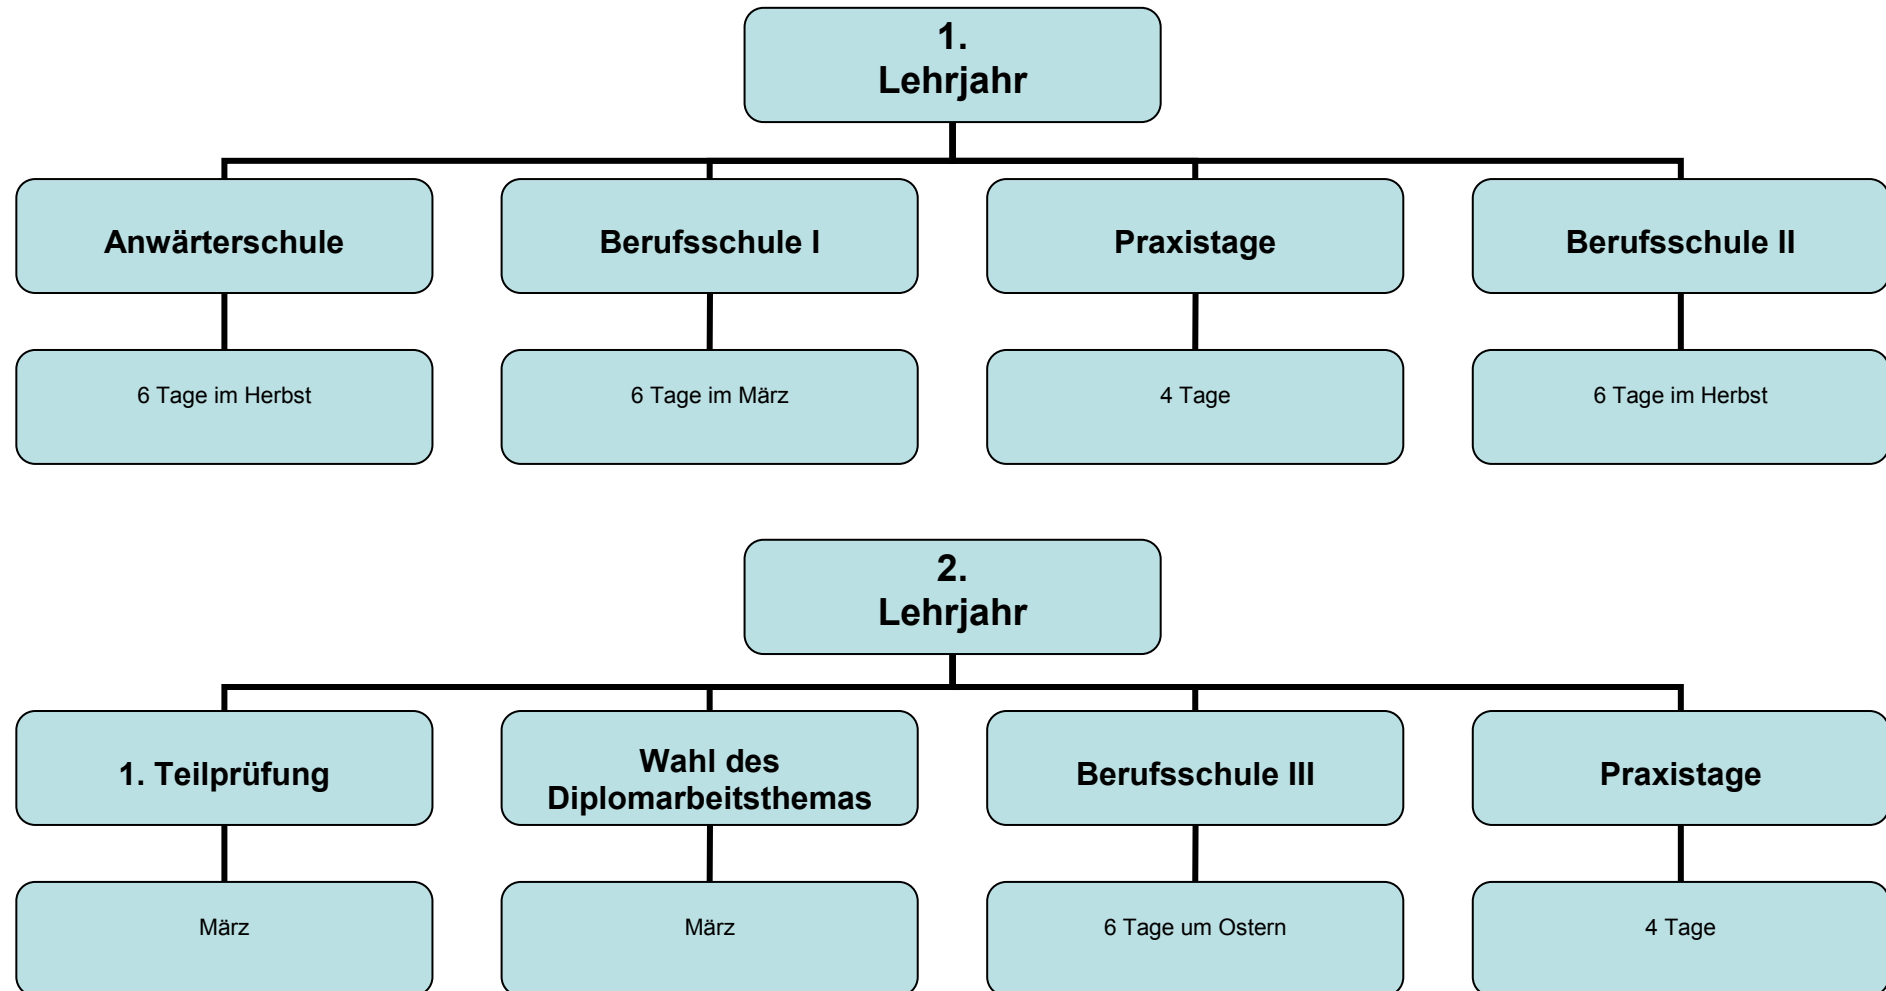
1.
Lehrjahr

Anwärterschule

6 Tage im Herbst

Berufsschule I

6 Tage im März

Praxistage

4 Tage

Berufsschule II

6 Tage im Herbst

2.
Lehrjahr

1. Teilprüfung

März

Wahl des Diplomarbeitsthemas

März

Berufsschule III

6 Tage um Ostern

Praxistage

4 Tage